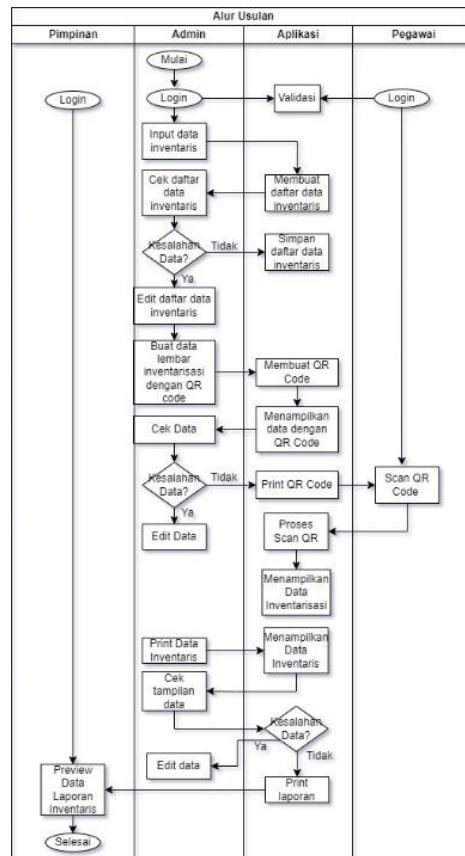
Alur Usulan

Pimpinan

Admin

Aplikasi

Pegawai

Mulai

Login

Login

Validasi

Login

Input data inventaris

Membuat daftar data inventaris

Cek daftar data inventaris

Kesalahan Data?

Tidak

Simpan daftar data inventaris

Ya

Edit daftar data inventaris

Buat data lembar inventarisasi dengan QR code

Membuat QR Code

Menampilkan data dengan QR Code

Cek Data

Kesalahan Data?

Tidak

Print QR Code

Scan QR Code

Ya

Edit Data

Proses Scan QR

Menampilkan Data Inventarisasi

Print Data Inventaris

Menampilkan Data Inventaris

Cek tampilan data

Kesalahan Data?

Ya

Tidak

Edit data

Print laporan

Preview Data Laporan Inventaris

Selesai